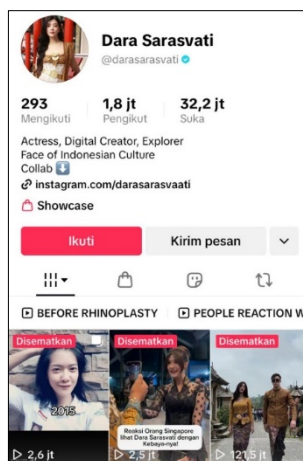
Dara Sarasvati
@darasarasvati

293 Mengikuti
1,8 jt Pengikut
32,2 jt Suka

Actress, Digital Creator, Explorer
Face of Indonesian Culture
Collab ⬇️
instagram.com/darasarasvaati
Showcase

Ikuti
Kirim pesan

BEFORE RHINOPLASTY
PEOPLE REACTION W

Disematkan
2015
2,6 jt

Disematkan
Reaksi Orang Singapore lihat Dara Sarasvati dengan Kebaya-nya!
2,5 jt

Disematkan
121,5 jt